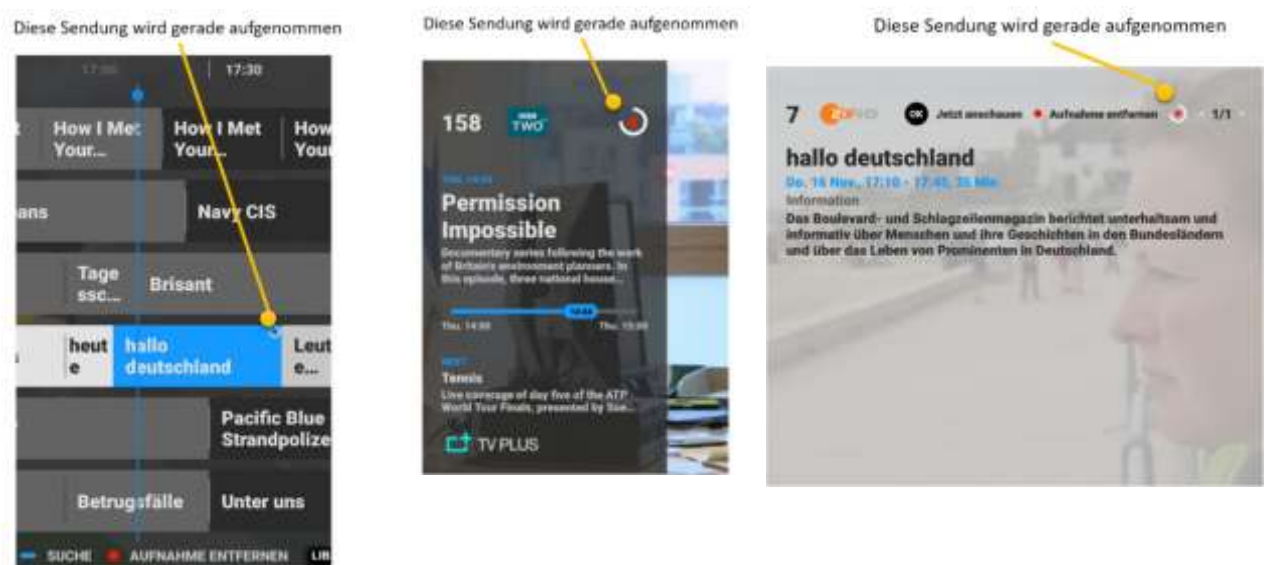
Diese Sendung wird gerade aufgenommen

17:30

How I Met Your...

How I Met Your...

How Your

ans

Navy CIS

Tage ssc...

Brisant

heute

hallo deutschland

Leut e...

Pacific Blue Strandpolize

Betrugsfälle

Unter uns

SUCHE

AUFNAHME ENTFERNEN

LIB

Diese Sendung wird gerade aufgenommen

158

TWO

Permission Impossible

Documentary series following the work of Britain's environment planners. In this episode, three national house...

Thu. 14:00

Thu. 15:00

NEXT

Tennis

Live coverage of day five of the ATP World Tour Finals, presented by Sue...

TV PLUS

Diese Sendung wird gerade aufgenommen

7

OK

Jetzt anschauen

Aufnahme entfernen

1/1

hallo deutschland

Do. 16 Nov., 17:10 - 17:45, 35 Min

Information

Das Boulevard- und Schlagzeilenmagazin berichtet unterhaltsam und informativ über Menschen und ihre Geschichten in den Bundesländern und über das Leben von Prominenten in Deutschland.